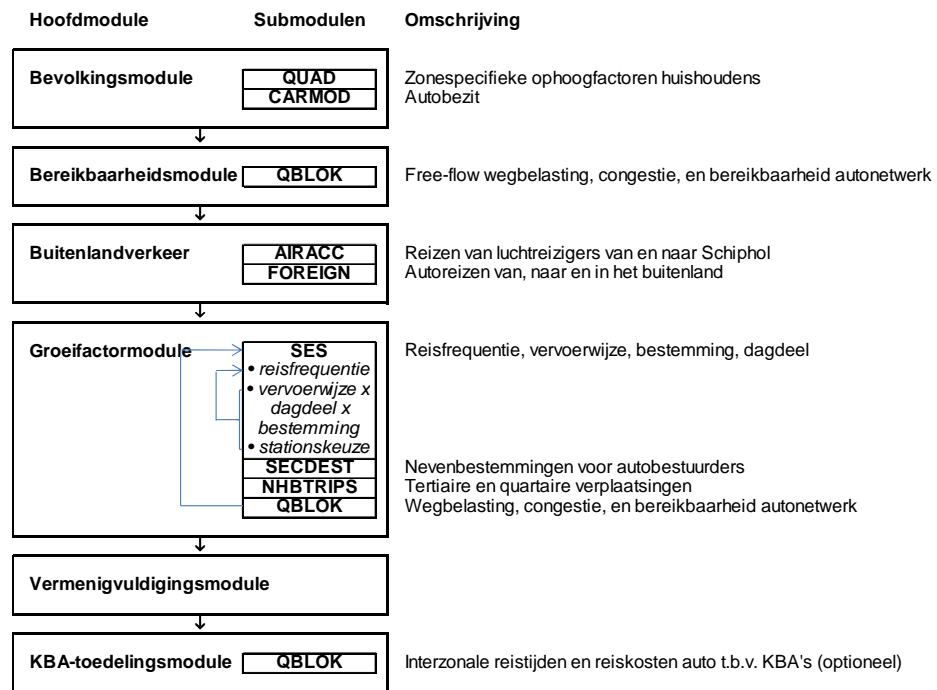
Hoofdmodule | Submodulen | Omschrijving

Bevolkingsmodule
QUAD
CARMOD
Zonespecifieke ophoogfactoren huishoudens
Autobezit

Bereikbaarheidsmodule
QBLOK
Free-flow wegbelasting, congestie, en bereikbaarheid autonetwerk

Buitenlandverkeer
AIRACC
FOREIGN
Reizen van luchtreizigers van en naar Schiphol
Autoreizen van, naar en in het buitenland

Groeifactormodule
SES
• reisfrequentie
• vervoerwijze x dagdeel x bestemming
• stationskeuze
Reisfrequentie, vervoerwijze, bestemming, dagdeel
SECDEST
NHBTRIPS
QBLOK
Nevenbestemmingen voor autobestuurders
Tertiaire en quartaire verplaatsingen
Wegbelasting, congestie, en bereikbaarheid autonetwerk

Vermenigvuldigingsmodule

KBA-toedelingsmodule
QBLOK
Interzonale reistijden en reiskosten auto t.b.v. KBA's (optioneel)